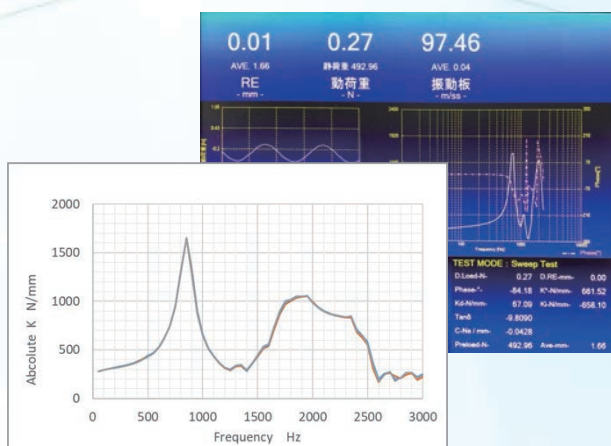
0.01
AVE. 1.66
RE
- mm -

0.27
静荷重 492.96
動荷重
- N -

97.46
AVE. 0.04
振動板
- m/ss -

TEST MODE : Sweep Test

| D.Load-N- | 0.27 | D.RE-mm- | 0.00 |
|---|---|---|---|
| Phase-°- | -84.18 | K*-N/mm- | 661.52 |
| Kd-N/mm- | 67.09 | Ki-N/mm- | -658.10 |
| Tanδ | -9.8090 | | |
| C-Ns / mm- | -0.0428 | | |
| Preload-N- | 492.96 | Ave-mm- | 1.66 |

2000
1500
1000
500
0
Absolute K N/mm
0 500 1000 1500 2000 2500 3000
Frequency Hz